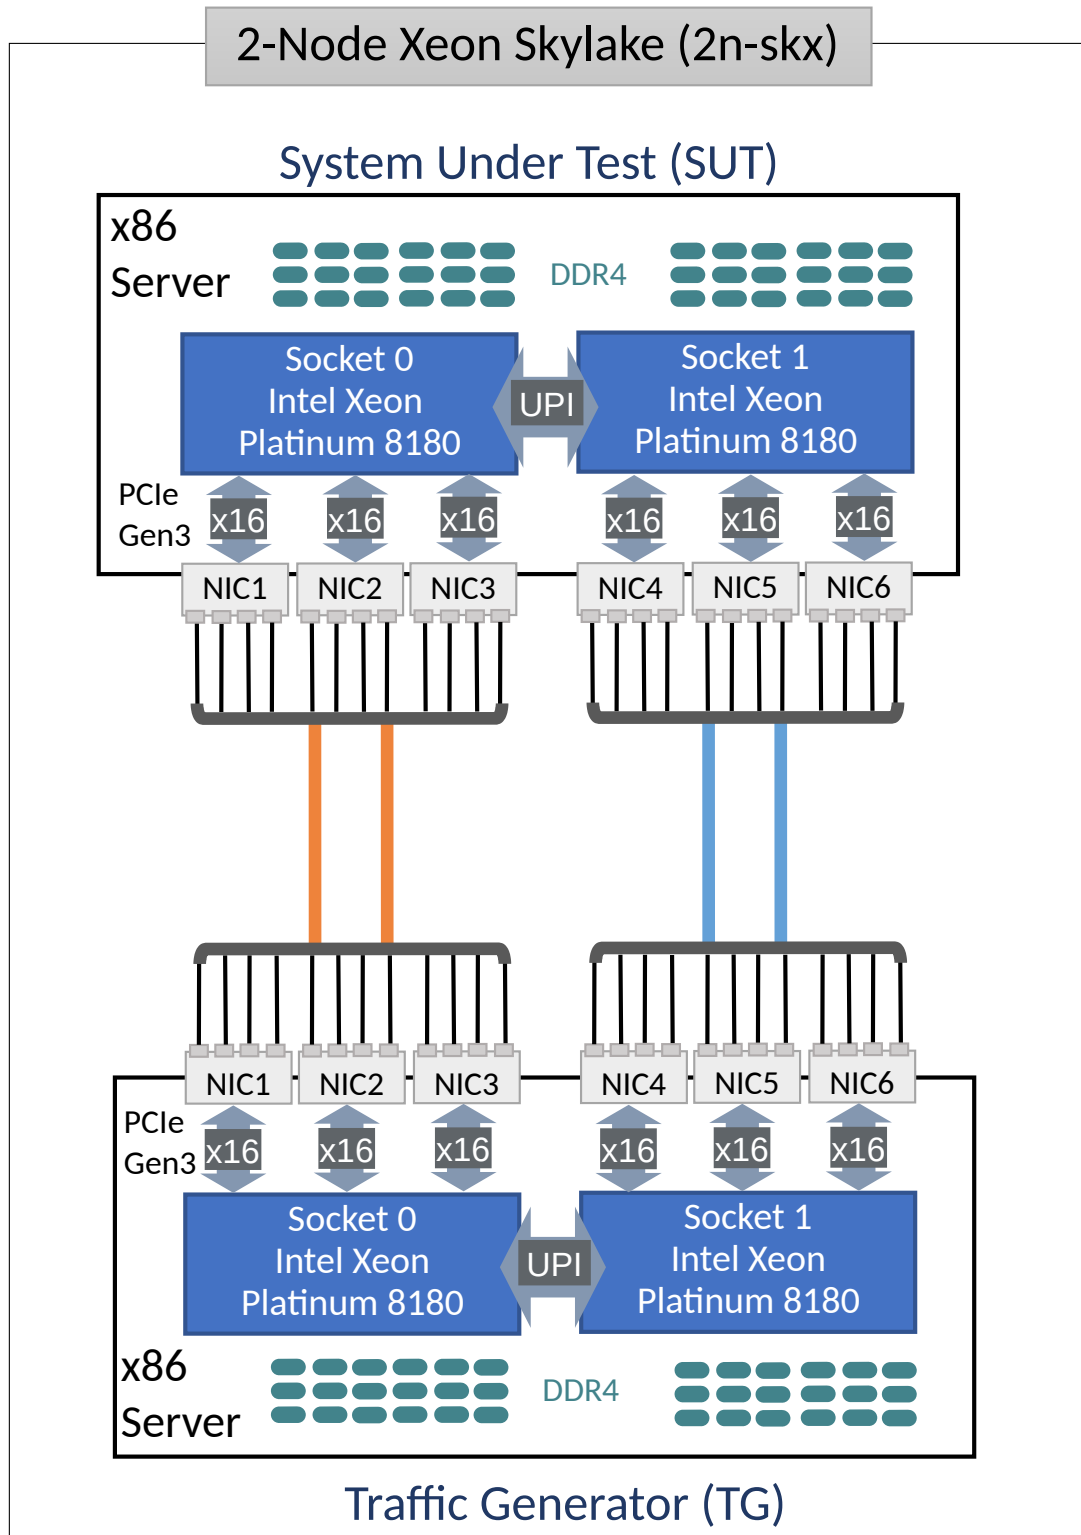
2-Node Xeon Skylake (2n-skx)

System Under Test (SUT)

x86
Server

DDR4

Socket 0
Intel Xeon
Platinum 8180

UPI

Socket 1
Intel Xeon
Platinum 8180

PCIe
Gen3

x16 x16 x16 x16 x16 x16

NIC1 NIC2 NIC3 NIC4 NIC5 NIC6

NIC1 NIC2 NIC3 NIC4 NIC5 NIC6

PCIe
Gen3

x16 x16 x16 x16 x16 x16

Socket 0
Intel Xeon
Platinum 8180

UPI

Socket 1
Intel Xeon
Platinum 8180

x86
Server

DDR4

Traffic Generator (TG)